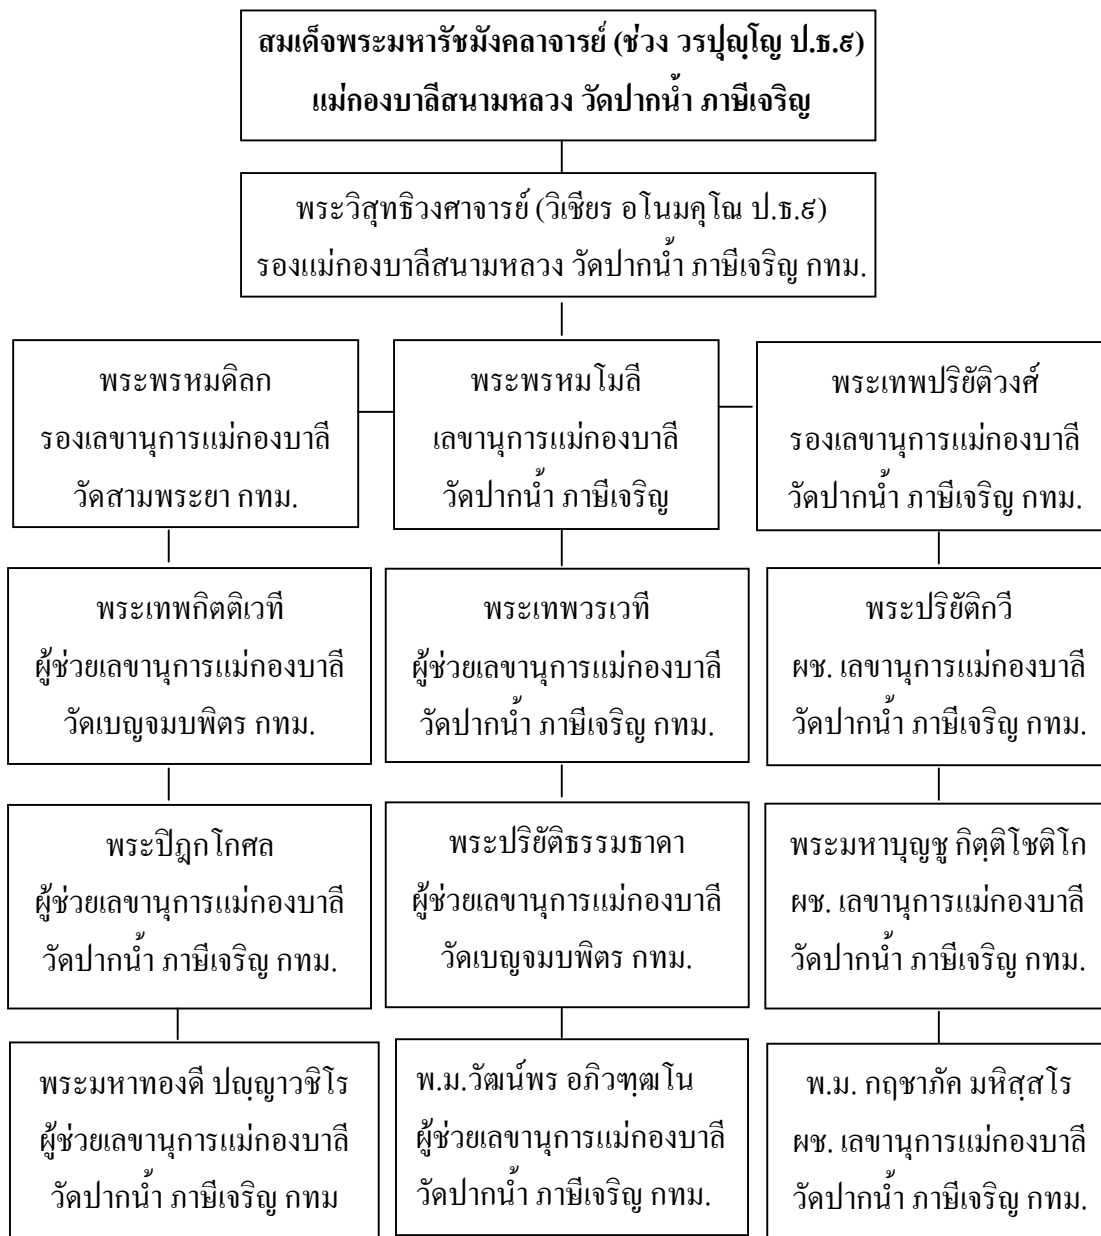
สมเด็จพระมหารัชมังคลาจารย์ (ช่วง วรปุญฺโญ ป.ธ.๙)
แม่กองบาลีสนามหลวง วัดปากน้ำ ภาษีเจริญ

พระวิสุทธิวงศาจารย์ (วิเชียร อโนมคุโณ ป.ธ.๙)
รองแม่กองบาลีสนามหลวง วัดปากน้ำ ภาษีเจริญ กทม.

พระพรหมดิลก
รองเลขานุการแม่กองบาลี
วัดสามพระยา กทม.

พระพรหมโมลี
เลขานุการแม่กองบาลี
วัดปากน้ำ ภาษีเจริญ

พระเทพปริยัติวงศ์
รองเลขานุการแม่กองบาลี
วัดปากน้ำ ภาษีเจริญ กทม.

พระเทพกิตติเวที
ผู้ช่วยเลขานุการแม่กองบาลี
วัดเบญจมบพิตร กทม.

พระเทพวรเวที
ผู้ช่วยเลขานุการแม่กองบาลี
วัดปากน้ำ ภาษีเจริญ กทม.

พระปริยัติกวี
ผช. เลขานุการแม่กองบาลี
วัดปากน้ำ ภาษีเจริญ กทม.

พระปิฎกโกศล
ผู้ช่วยเลขานุการแม่กองบาลี
วัดปากน้ำ ภาษีเจริญ กทม.

พระปริยัติธรรมธาดา
ผู้ช่วยเลขานุการแม่กองบาลี
วัดเบญจมบพิตร กทม.

พระมหาบุญชู กิตฺติโชติโก
ผช. เลขานุการแม่กองบาลี
วัดปากน้ำ ภาษีเจริญ กทม.

พระมหาทองดี ปญฺญาวชิโร
ผู้ช่วยเลขานุการแม่กองบาลี
วัดปากน้ำ ภาษีเจริญ กทม

พ.ม.วัฒน์พร อภิวฑฺฒโน
ผู้ช่วยเลขานุการแม่กองบาลี
วัดปากน้ำ ภาษีเจริญ กทม.

พ.ม. กฤชาภัค มหิสฺสโร
ผช. เลขานุการแม่กองบาลี
วัดปากน้ำ ภาษีเจริญ กทม.